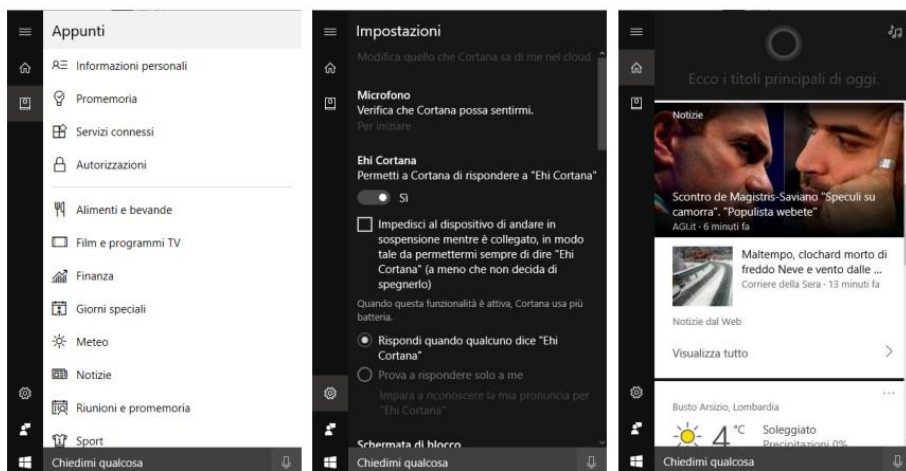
Appunti

Informazioni personali

Promemoria

Servizi connessi

Autorizzazioni

Alimenti e bevande

Film e programmi TV

Finanza

Giorni speciali

Meteo

Notizie

Riunioni e promemoria

Sport

Chiedimi qualcosa

Impostazioni

Modifica quello che Cortana sa di me nel cloud

Microfono
Verifica che Cortana possa sentirmi.
Per iniziare

Ehi Cortana
Permetti a Cortana di rispondere a "Ehi Cortana"

Sì

Impedisci al dispositivo di andare in sospensione mentre è collegato, in modo tale da permettermi sempre di dire "Ehi Cortana" (a meno che non decida di spegnerlo)

Quando questa funzionalità è attiva, Cortana usa più batteria.

Rispondi quando qualcuno dice "Ehi Cortana"

Prova a rispondere solo a me

Impara a riconoscere la mia pronuncia per "Ehi Cortana"

Schermata di blocco

Chiedimi qualcosa

Ecco i titoli principali di oggi.

Notizie

Scontro de Magistris-Saviano "Speculi su camorra". "Populista webete"
AGI.it · 6 minuti fa

Maltempo, clochard morto di freddo Neve e vento dalle ...
Corriere della Sera · 13 minuti fa

Notizie dal Web

Visualizza tutto

Busto Arsizio, Lombardia

4 °C Soleggiato
Precipitazioni 0%

Chiedimi qualcosa